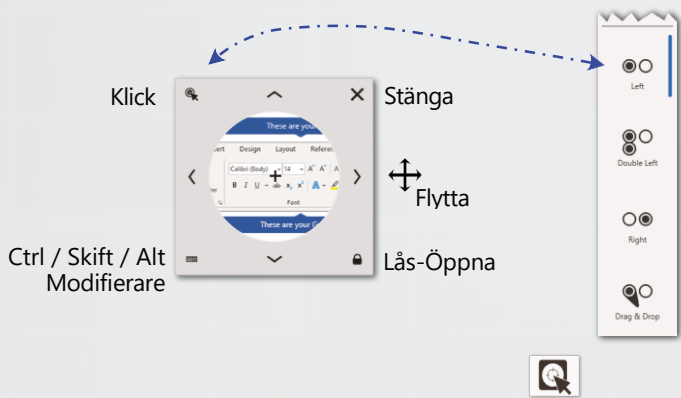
Klick

Stänga

These are your

ert Design Layout Referen

Calibri (Body) 14 A A

B I U x x A

Font

These are your C

Flytta

Ctrl / Skift / Alt
Modifierare

Lås-Öppna

Left

Double Left

Right

Drag & Drop